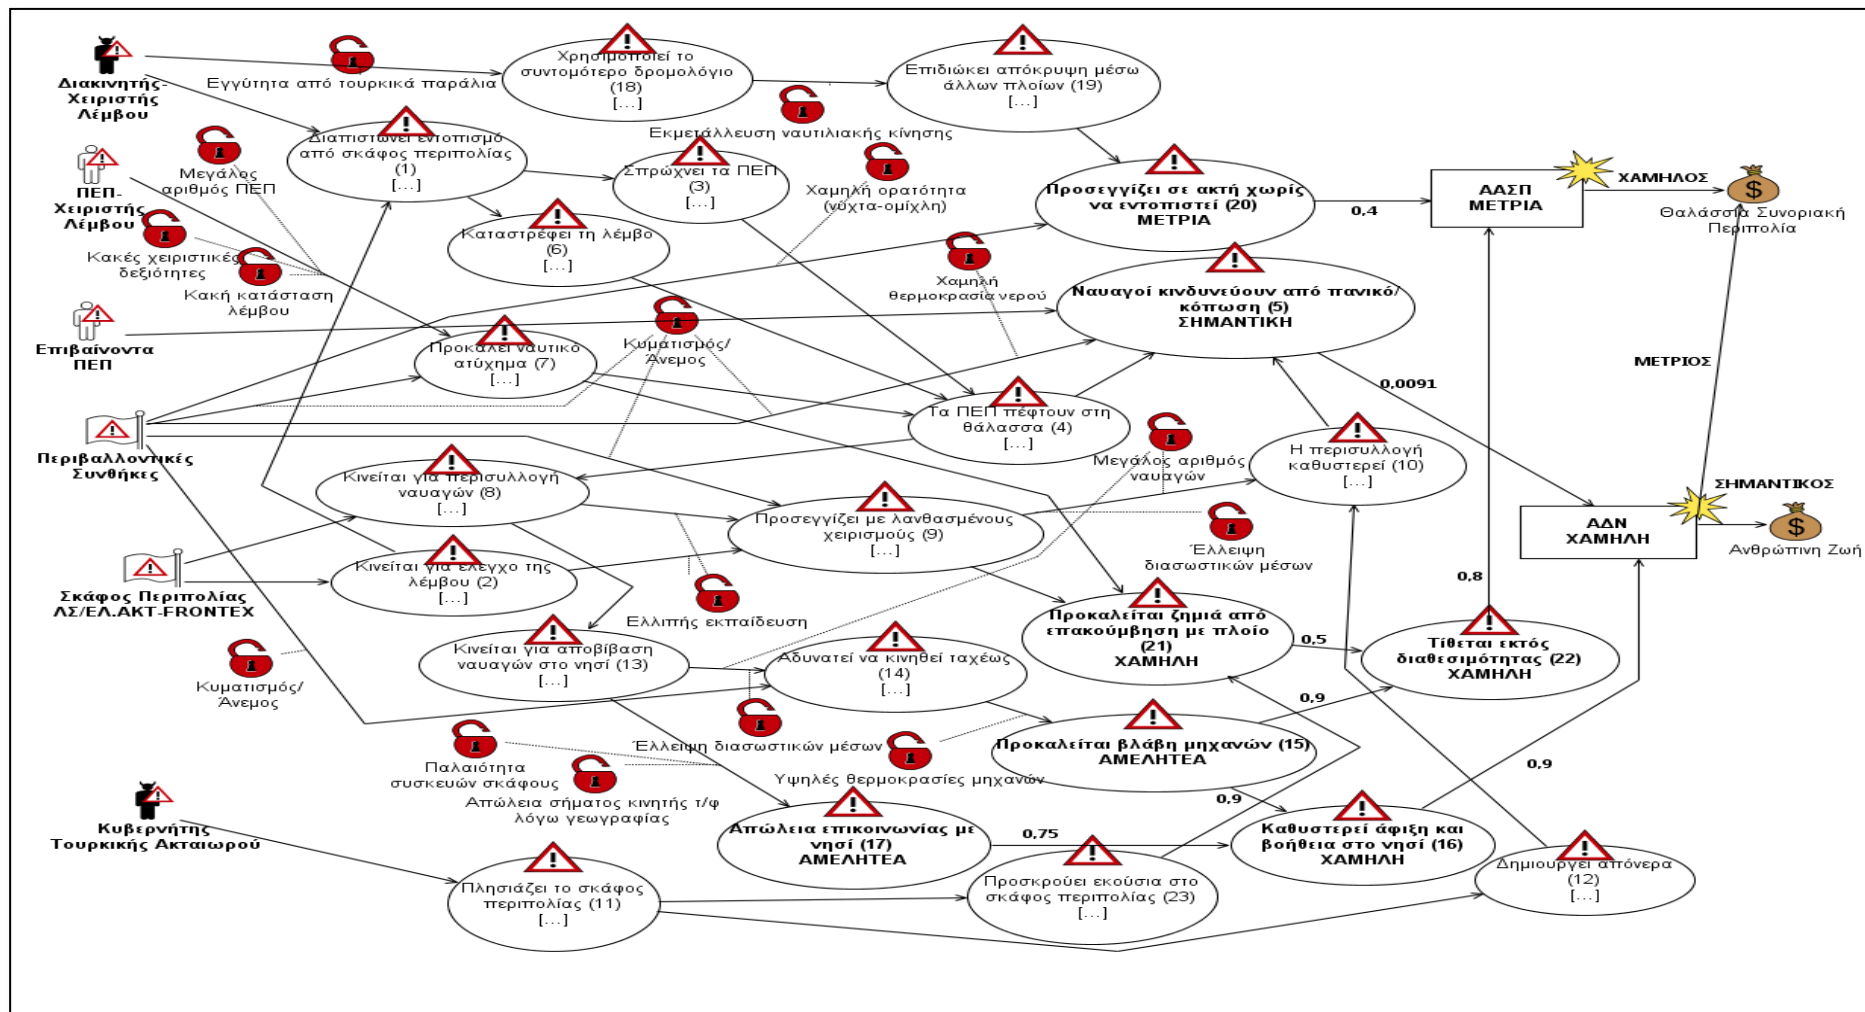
Διακινητής-Χειριστής Λέμβου

Εγγύτητα από τουρκικά παράλια

Χρησιμοποιεί το συντομότερο δρομολόγιο (18) [...]

Επιδιώκει απόκρυψη μέσω άλλων πλοίων (19) [...]

Εκμετάλλευση ναυτιλιακής κίνησης

ΠΕΠ-Χειριστής Λέμβου

Μεγάλος αριθμός ΠΕΠ

Διαπιστώνει εντοπισμό από σκάφος περιπολίας (1) [...]

Σπρώχνει τα ΠΕΠ (3) [...]

Χαμηλή ορατότητα (νύχτα-ομίχλη)

Προσεγγίζει σε ακτή χωρίς να εντοπιστεί (20) ΜΕΤΡΙΑ

0,4

ΑΑΣΠ ΜΕΤΡΙΑ

ΧΑΜΗΛΟΣ

Θαλάσσια Συνοριακή Περιπολία

Κακές χειριστικές δεξιότητες

Κακή κατάσταση λέμβου

Καταστρέφει τη λέμβο (6) [...]

Χαμηλή θερμοκρασία νερού

Ναυαγοί κινδυνεύουν από πανικό/κόπωση (5) ΣΗΜΑΝΤΙΚΗ

Επιβαίνοντα ΠΕΠ

Προκαλεί ναυτικό ατύχημα (7) [...]

Κυματισμός/Άνεμος

ΜΕΤΡΙΟΣ

0,0091

Περιβαλλοντικές Συνθήκες

Τα ΠΕΠ πέφτουν στη θάλασσα (4) [...]

Μεγάλος αριθμός ναυαγών

Η περισυλλογή καθυστερεί (10) [...]

ΣΗΜΑΝΤΙΚΟΣ

Κινείται για περισυλλογή ναυαγών (8) [...]

Προσεγγίζει με λανθασμένους χειρισμούς (9) [...]

Έλλειψη διασωστικών μέσων

ΑΔΝ ΧΑΜΗΛΗ

Ανθρώπινη Ζωή

Σκάφος Περιπολίας ΛΣ/ΕΛ.ΑΚΤ-FRONTEX

Κινείται για έλεγχο της λέμβου (2) [...]

Ελλιπής εκπαίδευση

0,8

Προκαλείται ζημιά από επακούμβηση με πλοίο (21) ΧΑΜΗΛΗ

0,5

Τίθεται εκτός διαθεσιμότητας (22) ΧΑΜΗΛΗ

Κυματισμός/Άνεμος

Κινείται για αποβίβαση ναυαγών στο νησί (13) [...]

Αδυνατεί να κινηθεί ταχέως (14) [...]

0,9

Έλλειψη διασωστικών μέσων

Προκαλείται βλάβη μηχανών (15) ΑΜΕΛΗΤΕΑ

Παλαιότητα συσκευών σκάφους

Υψηλές θερμοκρασίες μηχανών

0,9

Απώλεια σήματος κινητής τ/φ λόγω γεωγραφίας

0,9

Κυβερνήτης Τουρκικής Ακταιωρού

Απώλεια επικοινωνίας με νησί (17) ΑΜΕΛΗΤΕΑ

0,75

Καθυστερεί άφιξη και βοήθεια στο νησί (16) ΧΑΜΗΛΗ

Δημιουργεί απόνερα (12) [...]

Πλησιάζει το σκάφος περιπολίας (11) [...]

Προσκρούει εκούσια στο σκάφος περιπολίας (23) [...]